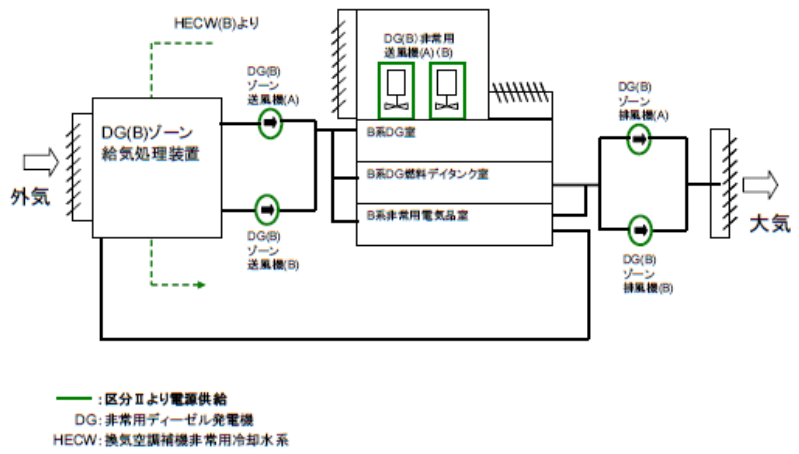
HECW(B)より

DG(B)非常用送風機(A)(B)

DG(B)ゾーン送風機(A)

DG(B)ゾーン給気処理装置

外気

B系DG室

B系DG燃料デイタンク室

B系非常用電気品室

DG(B)ゾーン送風機(B)

DG(B)ゾーン排風機(A)

大気

DG(B)ゾーン排風機(B)

：区分Ⅱより電源供給
DG：非常用ディーゼル発電機
HECW：換気空調補機非常用冷却水系